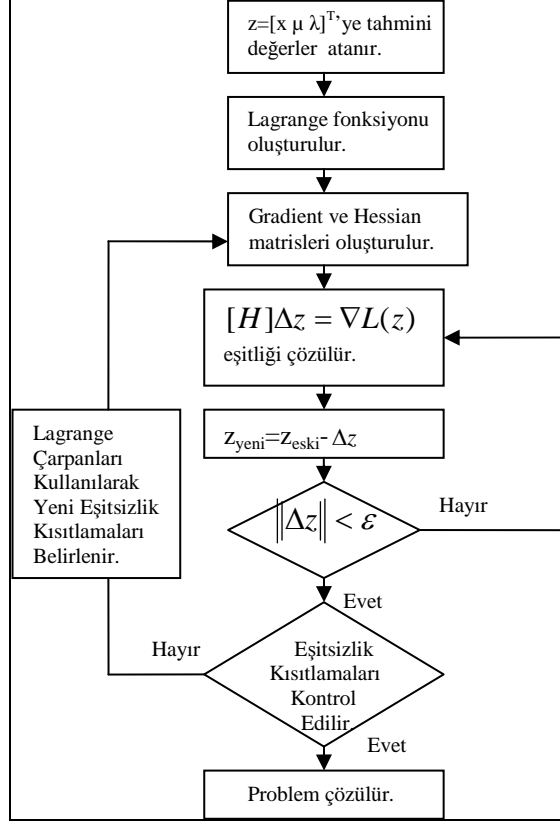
z=[x μ λ]$^{T}$'ye tahmini değerler atanır.

Lagrange fonksiyonu oluşturulur.

Gradient ve Hessian matrisleri oluşturulur.

$[H]\Delta z = \nabla L(z)$ eşitliği çözülür.

Lagrange Çarpanları Kullanılarak Yeni Eşitsizlik Kısıtlamaları Belirlenir.

z$_{yeni}$=z$_{eski}$- $\Delta z$

$\|\Delta z\| < \varepsilon$

Hayır

Evet

Hayır

Eşitsizlik Kısıtlamaları Kontrol Edilir

Evet

Problem çözülür.